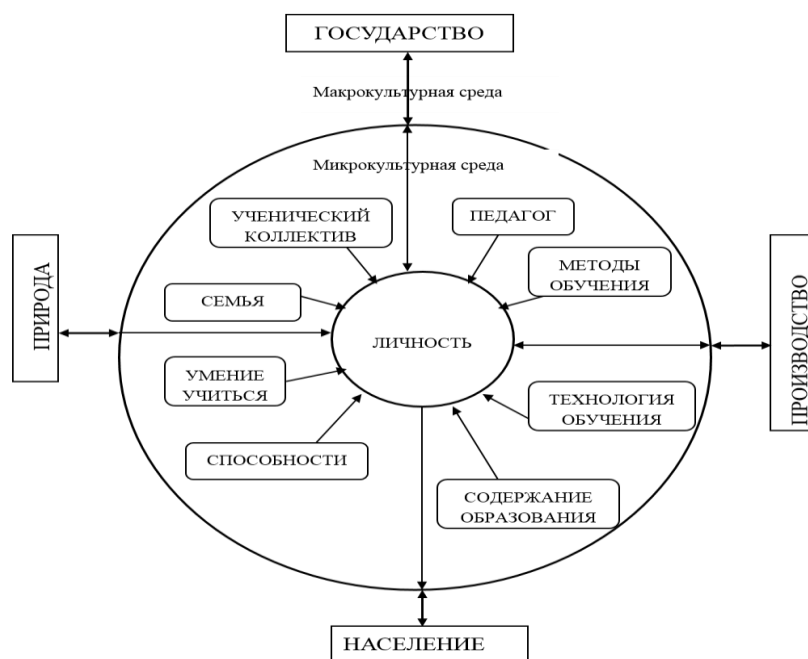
ГОСУДАРСТВО

Макрокультурная среда

Микрокультурная среда

УЧЕНИЧЕСКИЙ КОЛЛЕКТИВ

ПЕДАГОГ

ПРИРОДА

МЕТОДЫ ОБУЧЕНИЯ

ПРОИЗВОДСТВО

СЕМЬЯ

ЛИЧНОСТЬ

УМЕНИЕ УЧИТЬСЯ

ТЕХНОЛОГИЯ ОБУЧЕНИЯ

СПОСОБНОСТИ

СОДЕРЖАНИЕ ОБРАЗОВАНИЯ

НАСЕЛЕНИЕ